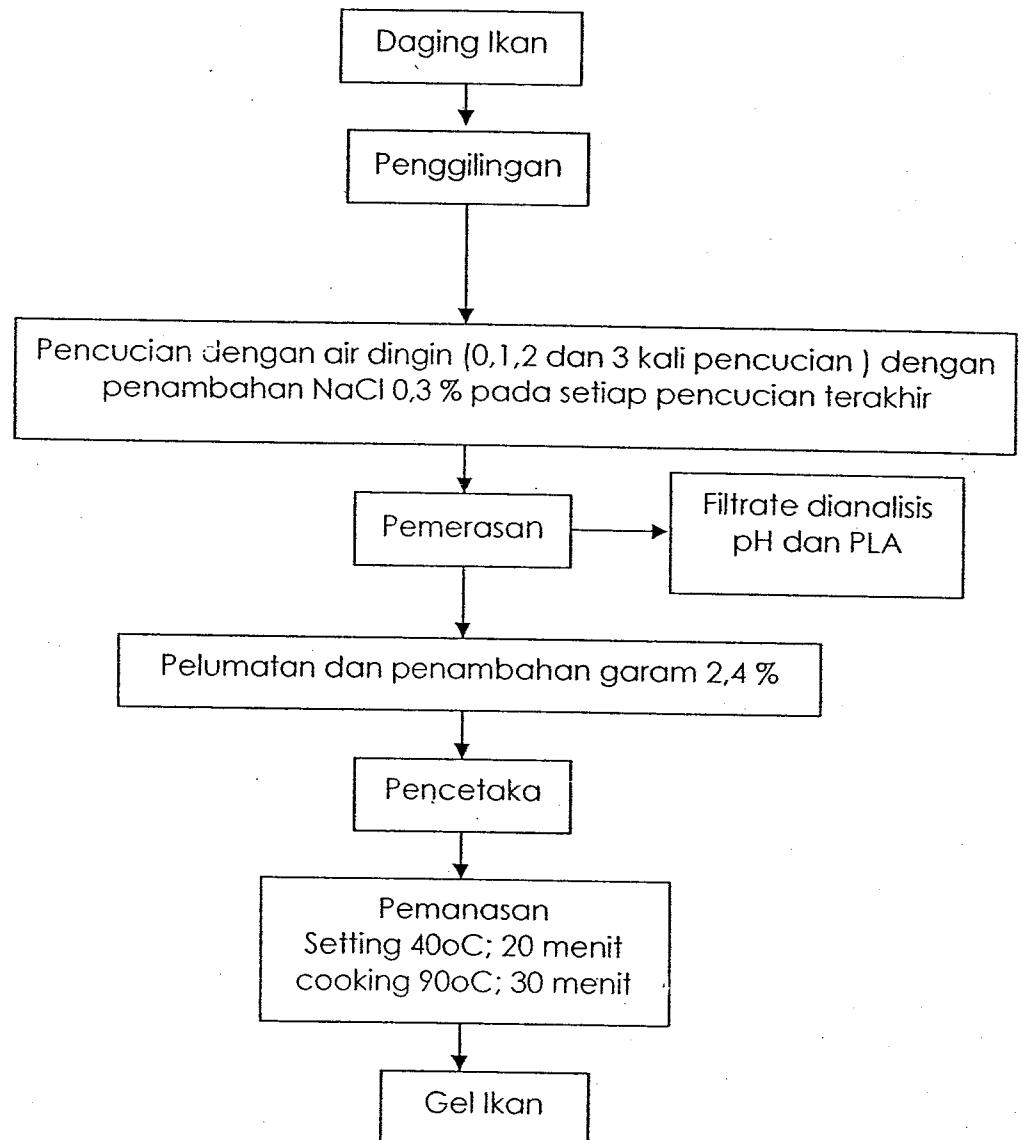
Daging Ikan

Penggilingan

Pencucian dengan air dingin (0,1,2 dan 3 kali pencucian ) dengan penambahan NaCl 0,3 % pada setiap pencucian terakhir

Pemerasan

Filtrate dianalisis pH dan PLA

Pelumatan dan penambahan garam 2,4 %

Pencetaka

Pemanasan
Setting 40oC; 20 menit
cooking 90oC; 30 menit

Gel Ikan